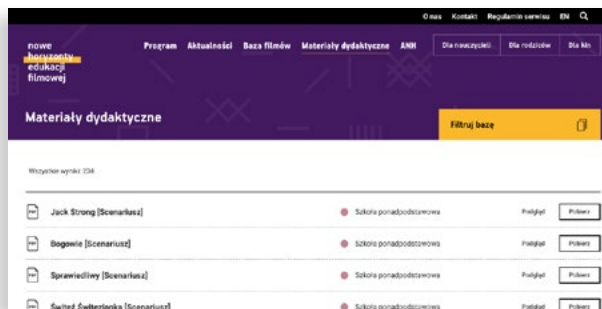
O nas Kontakt Regulamin serwisu EN

nowe horyzonty edukacji filmowej

Program Aktualności Baza filmów Materiały dydaktyczne ANH

Dla nauczycieli Dla rodziców Dla kin

Materiały dydaktyczne

Filtruj bazę

Wszystkie wyniki: 234

Jack Strong [Scenariusz] Szkoła ponadpodstawowa Podgląd Pobierz

Bogowie [Scenariusz] Szkoła ponadpodstawowa Podgląd Pobierz

Sprawiedliwy [Scenariusz] Szkoła ponadpodstawowa Podgląd Pobierz

Świteź Świtezianka [Scenariusz] Szkoła ponadpodstawowa Podgląd Pobierz